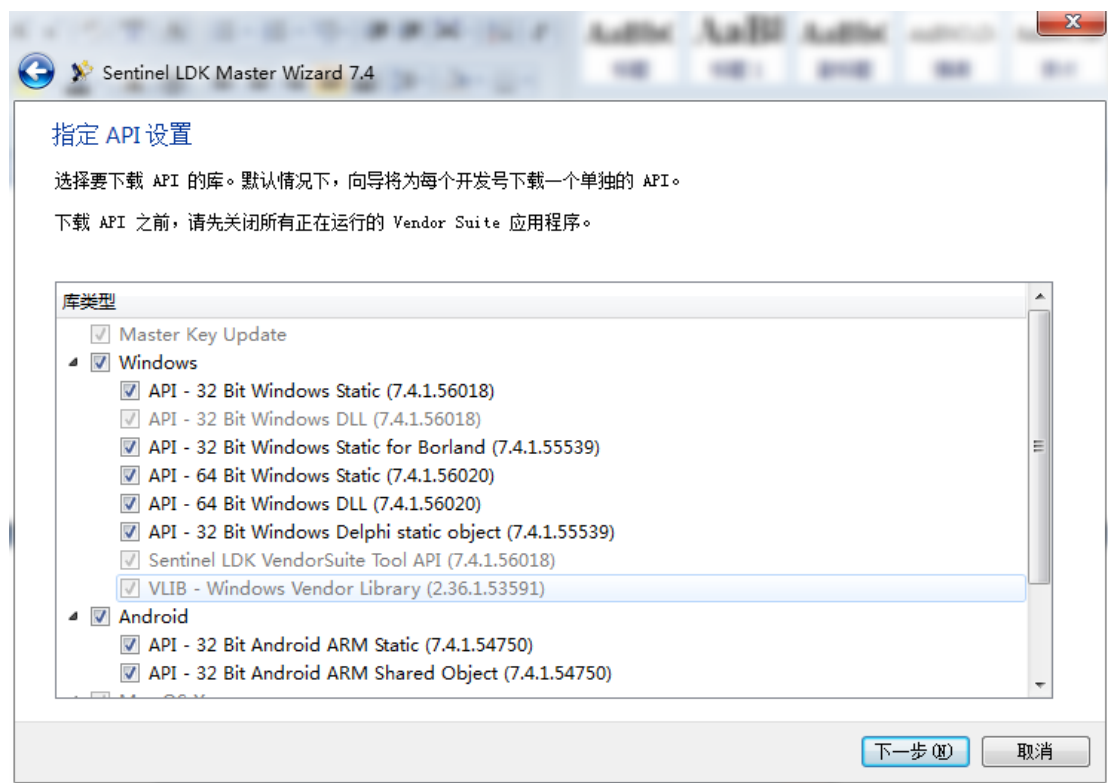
Sentinel LDK Master Wizard 7.4

指定 API 设置

选择要下载 API 的库。默认情况下，向导将为每个开发号下载一个单独的 API。

下载 API 之前，请先关闭所有正在运行的 Vendor Suite 应用程序。

库类型

Master Key Update
Windows
API - 32 Bit Windows Static (7.4.1.56018)
API - 32 Bit Windows DLL (7.4.1.56018)
API - 32 Bit Windows Static for Borland (7.4.1.55539)
API - 64 Bit Windows Static (7.4.1.56020)
API - 64 Bit Windows DLL (7.4.1.56020)
API - 32 Bit Windows Delphi static object (7.4.1.55539)
Sentinel LDK VendorSuite Tool API (7.4.1.56018)
VLIB - Windows Vendor Library (2.36.1.53591)
Android
API - 32 Bit Android ARM Static (7.4.1.54750)
API - 32 Bit Android ARM Shared Object (7.4.1.54750)
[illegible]

下一步(N)
取消